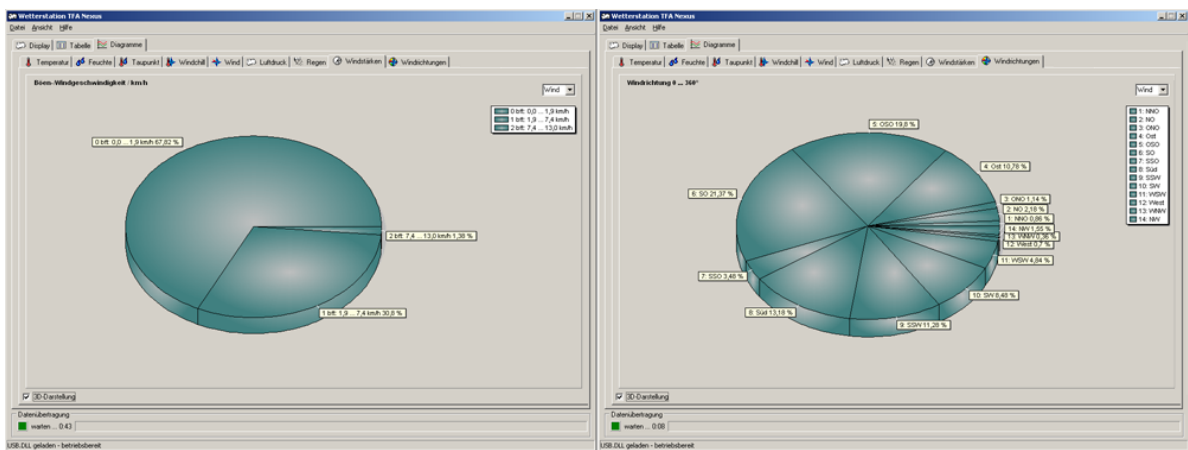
Wetterstation TFA Nexus
Datei Ansicht Hilfe
Display Tabelle Diagramme
Temperatur Feuchte Taupunkt Windchill Wind Luftdruck Regen Windstärken Windrichtungen

Böen-Windgeschwindigkeit / km/h
Wind
0 bft: 0,0 ... 1,9 km/h
1 bft: 1,9 ... 7,4 km/h
2 bft: 7,4 ... 13,0 km/h
0 bft: 0,0 ... 1,9 km/h 67,82 %
2 bft: 7,4 ... 13,0 km/h 1,38 %
1 bft: 1,9 ... 7,4 km/h 30,8 %
3D-Darstellung
Datenübertragung
warten ... 0:43
USB.DLL geladen - betriebsbereit

Wetterstation TFA Nexus
Datei Ansicht Hilfe
Display Tabelle Diagramme
Temperatur Feuchte Taupunkt Windchill Wind Luftdruck Regen Windstärken Windrichtungen

Windrichtung 0 ... 360°
Wind
1: NNO
2: NO
3: ONO
4: Ost
5: OSO
6: SO
7: SSO
8: Süd
9: SSW
10: SW
11: WSW
12: West
13: WNW
14: NW
5: OSO 19,8 %
4: Ost 10,78 %
6: SO 21,37 %
3: ONO 1,14 %
2: NO 2,18 %
1: NNO 0,86 %
14: NW 1,55 %
13: WNW 0,35 %
12: West 0,7 %
11: WSW 4,84 %
7: SSO 3,46 %
10: SW 8,48 %
8: Süd 13,18 %
9: SSW 11,28 %
3D-Darstellung
Datenübertragung
warten ... 0:08
USB.DLL geladen - betriebsbereit